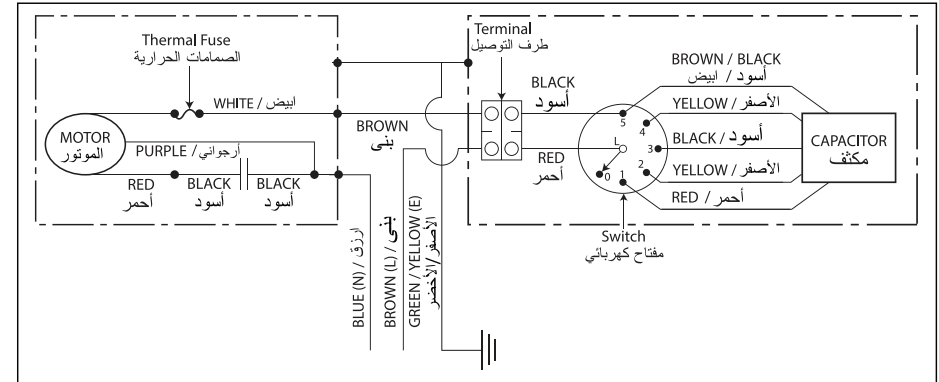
Thermal Fuse
الصمامات الحرارية

Terminal
طرف التوصيل

BROWN / BLACK
أسود / ابيض

BLACK
أسود

WHITE / ابيض

MOTOR
الموتور

PURPLE / أرجواني

BROWN
بنى

YELLOW / الأصفر

BLACK / أسود

CAPACITOR
مكثف

YELLOW / الأصفر

RED
أحمر

RED / أحمر

RED
أحمر

BLACK
أسود

BLACK
أسود

5
4
L
3
2
0
1

Switch
مفتاح كهربائي

BLUE (N) / ازرق

BROWN (L) / بنى

GREEN / YELLOW (E)
الأصفر/الأخضر